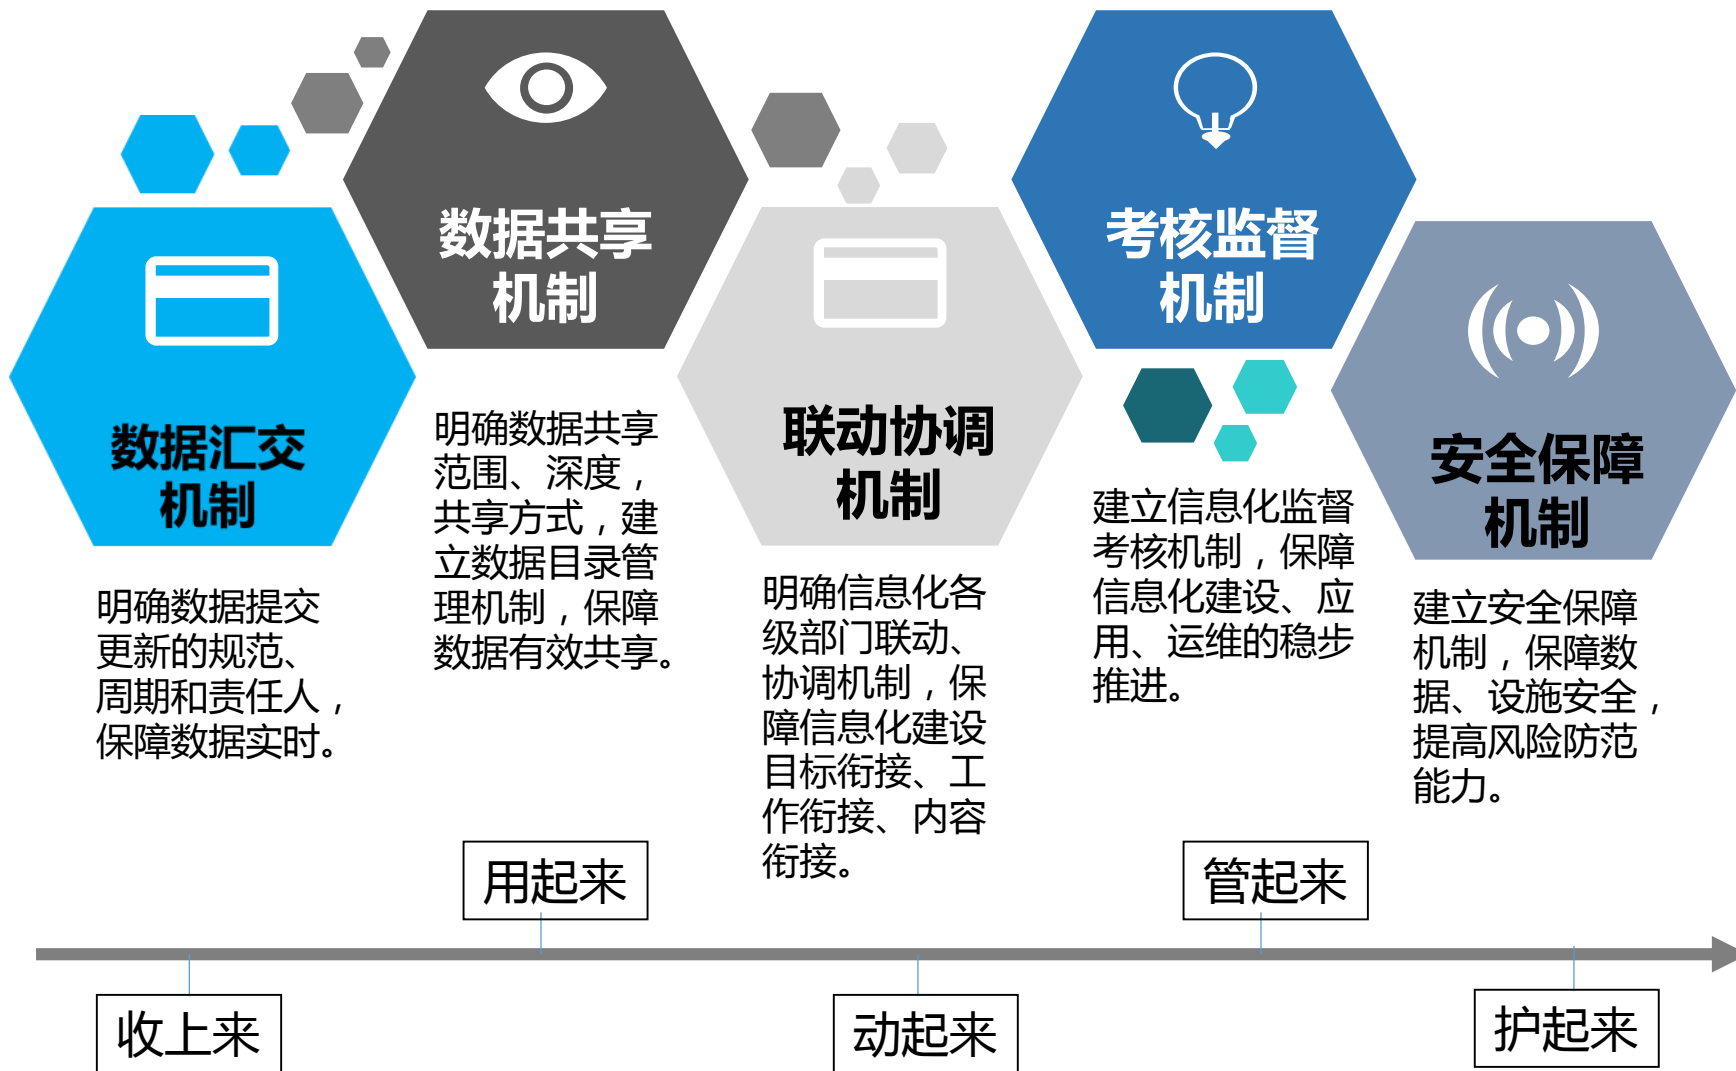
数据汇交机制

明确数据提交更新的规范、周期和责任人，保障数据实时。

数据共享机制

明确数据共享范围、深度，共享方式，建立数据目录管理机制，保障数据有效共享。

联动协调机制

明确信息化各级部门联动、协调机制，保障信息化建设目标衔接、工作衔接、内容衔接。

考核监督机制

建立信息化监督考核机制，保障信息化建设、应用、运维的稳步推进。

安全保障机制

建立安全保障机制，保障数据、设施安全，提高风险防范能力。

用起来

管起来

收上来

动起来

护起来